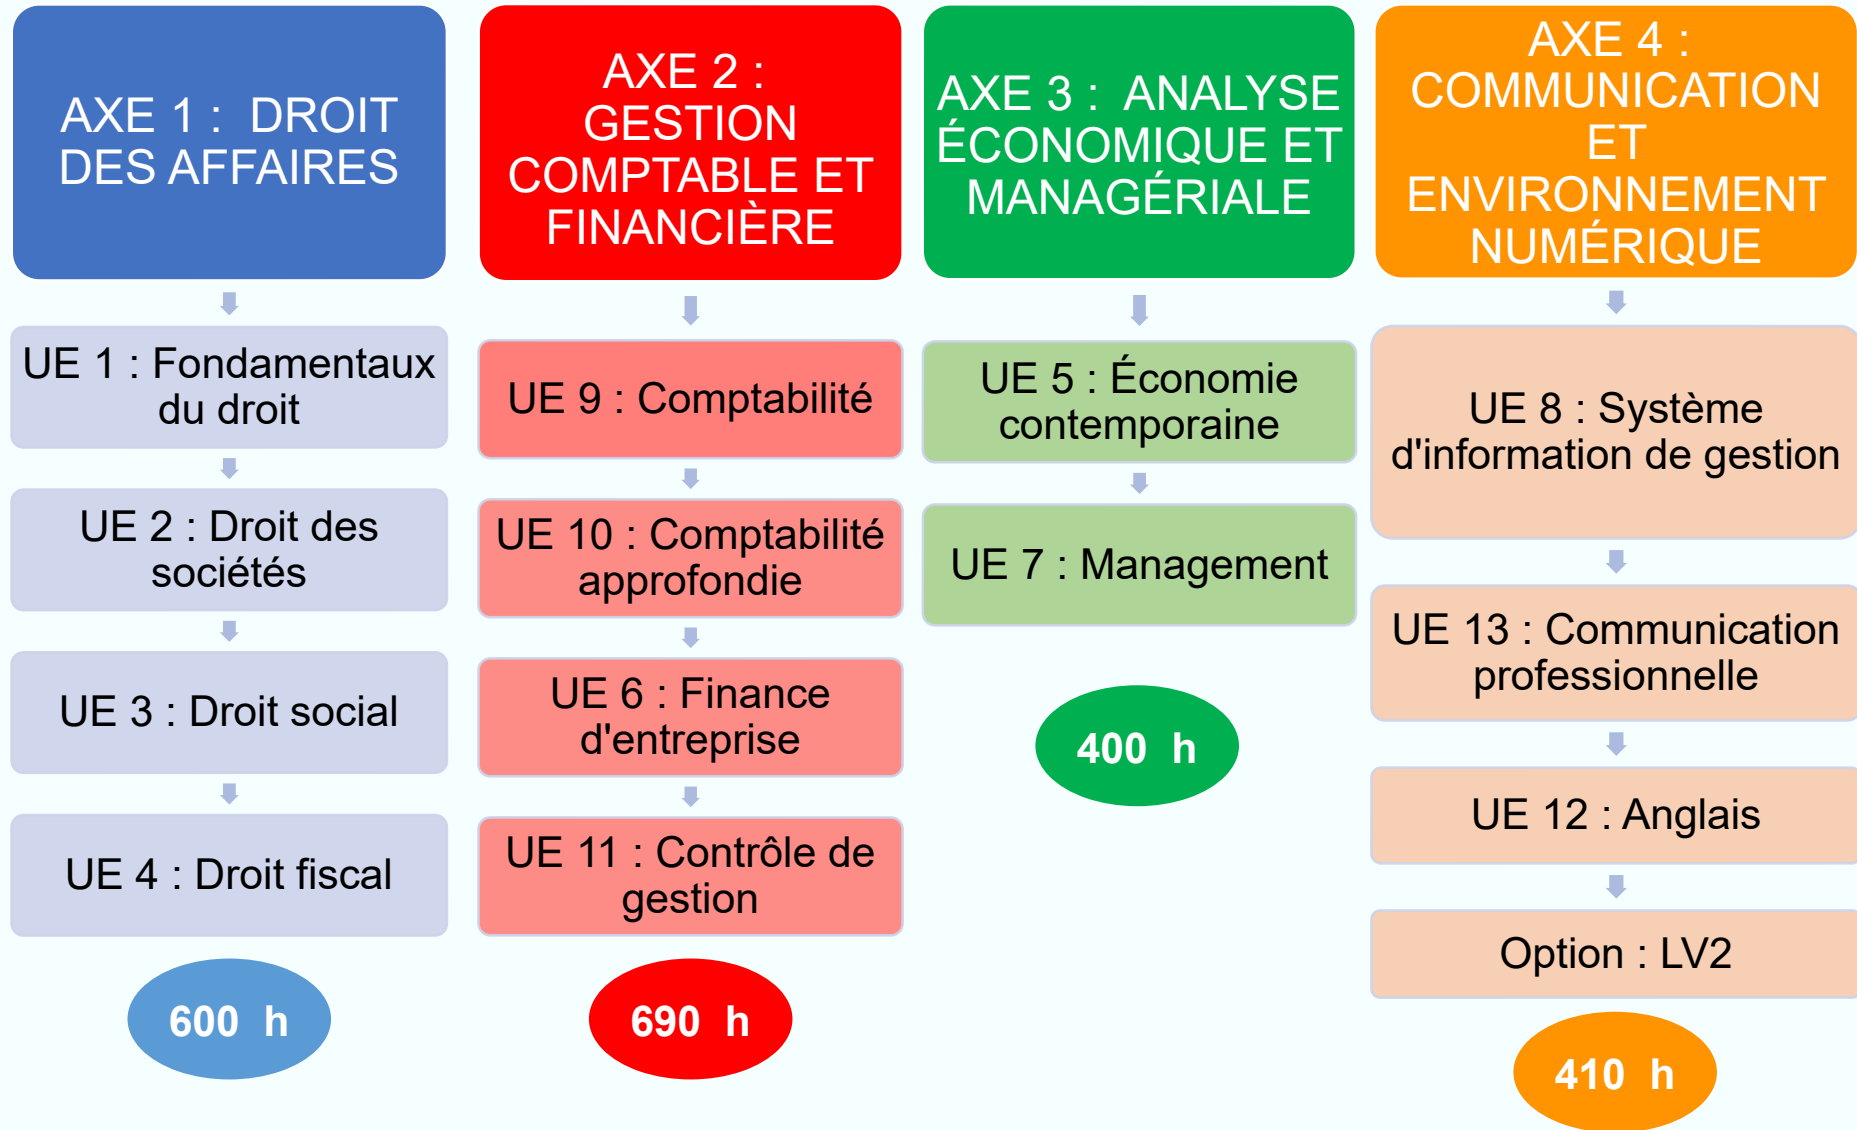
AXE 1 : DROIT DES AFFAIRES

UE 1 : Fondamentaux du droit

UE 2 : Droit des sociétés

UE 3 : Droit social

UE 4 : Droit fiscal

600 h

AXE 2 : GESTION COMPTABLE ET FINANCIÈRE

UE 9 : Comptabilité

UE 10 : Comptabilité approfondie

UE 6 : Finance d'entreprise

UE 11 : Contrôle de gestion

690 h

AXE 3 : ANALYSE ÉCONOMIQUE ET MANAGÉRIALE

UE 5 : Économie contemporaine

UE 7 : Management

400 h

AXE 4 : COMMUNICATION ET ENVIRONNEMENT NUMÉRIQUE

UE 8 : Système d'information de gestion

UE 13 : Communication professionnelle

UE 12 : Anglais

Option : LV2

410 h